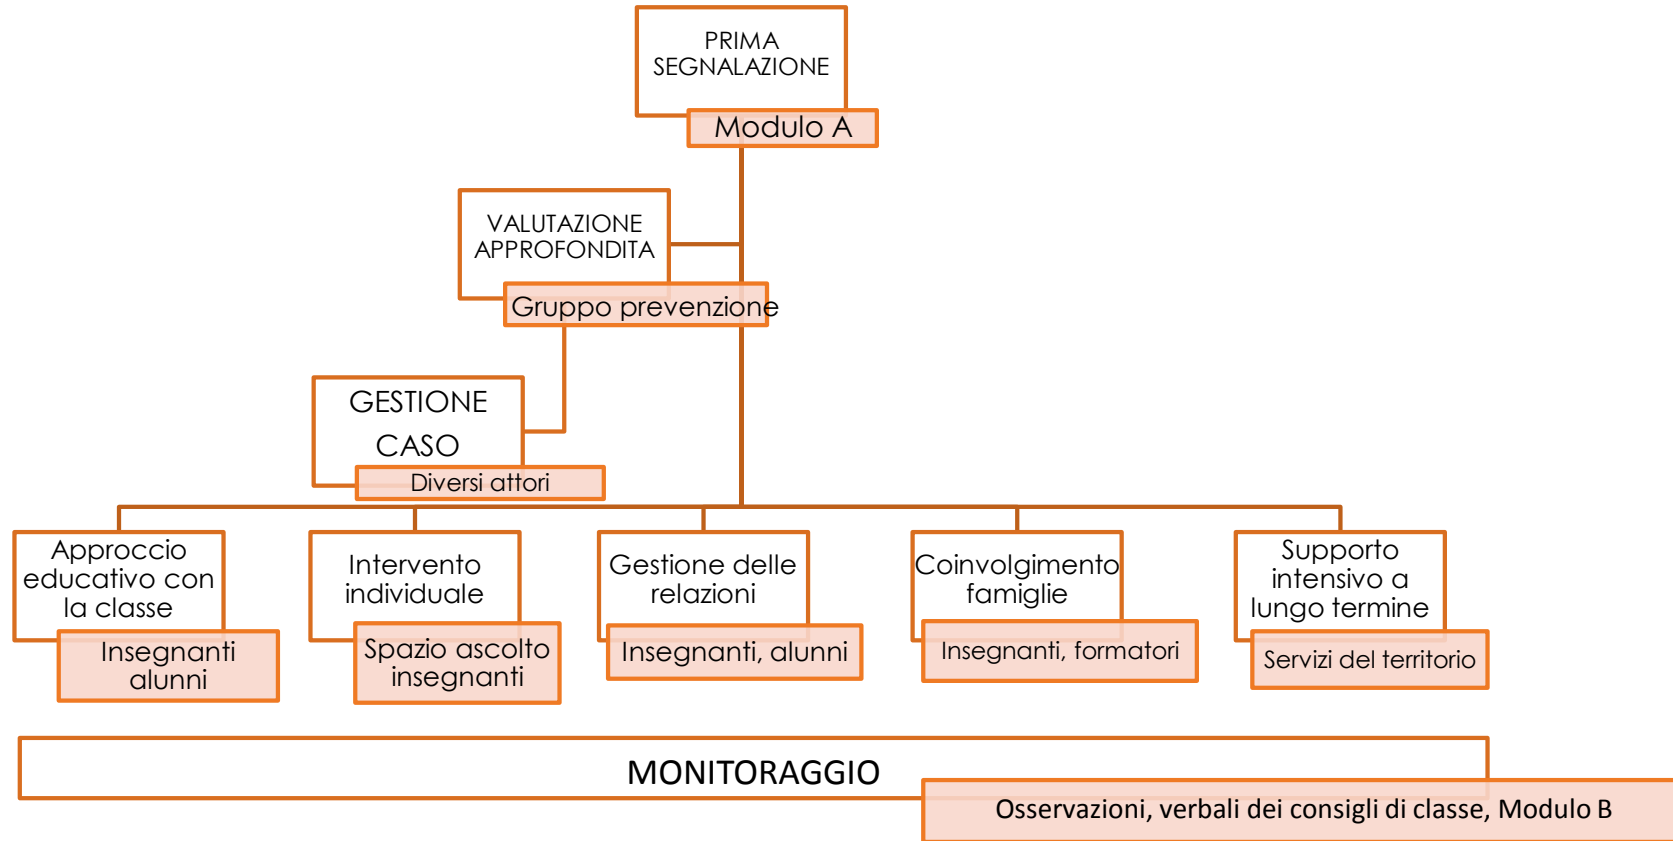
PRIMA SEGNALAZIONE

Modulo A

VALUTAZIONE APPROFONDITA

Gruppo prevenzione

GESTIONE CASO

Diversi attori

Approccio educativo con la classe

Insegnanti alunni

Intervento individuale

Spazio ascolto insegnanti

Gestione delle relazioni

Insegnanti, alunni

Coinvolgimento famiglie

Insegnanti, formatori

Supporto intensivo a lungo termine

Servizi del territorio

MONITORAGGIO

Osservazioni, verbali dei consigli di classe, Modulo B